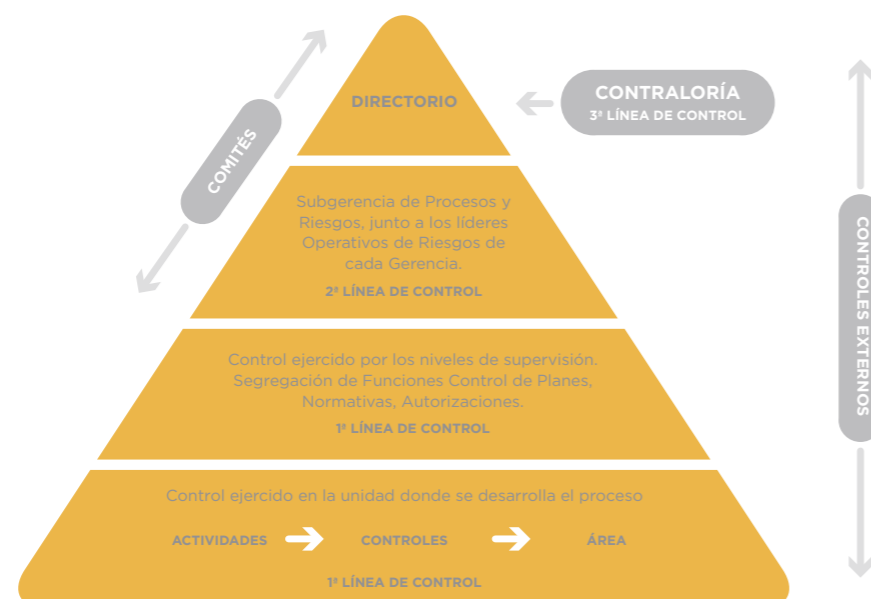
COMITÉS

DIRECTORIO

CONTRALORÍA
3ª LÍNEA DE CONTROL

Subgerencia de Procesos y Riesgos, junto a los líderes Operativos de Riesgos de cada Gerencia.
2ª LÍNEA DE CONTROL

Control ejercido por los niveles de supervisión. Segregación de Funciones Control de Planes, Normativas, Autorizaciones.
1ª LÍNEA DE CONTROL

Control ejercido en la unidad donde se desarrolla el proceso
ACTIVIDADES CONTROLES ÁREA
1ª LÍNEA DE CONTROL

CONTROLES EXTERNOS